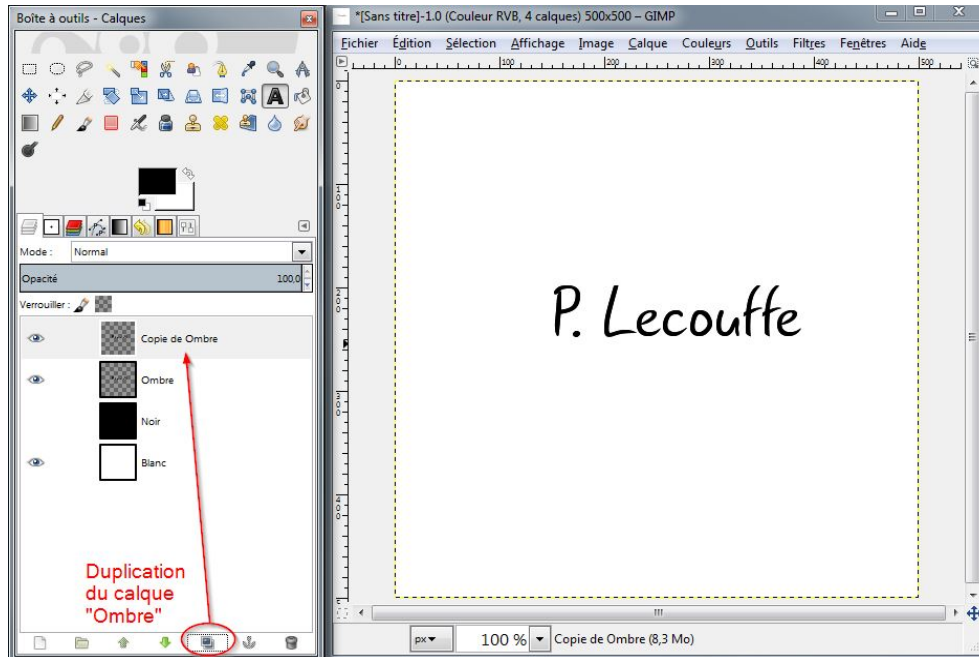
Boîte à outils - Calques

Mode : Normal

Opacité 100,0

Verrouiller :

Copie de Ombre

Ombre

Noir

Blanc

Duplication du calque "Ombre"

*[Sans titre]-1.0 (Couleur RVB, 4 calques) 500x500 – GIMP

Fichier Édition Sélection Affichage Image Calque Couleurs Outils Filtres Fenêtres Aide

0 100 200 300 400 500

P. Lecouffe

px 100 % Copie de Ombre (8,3 Mo)